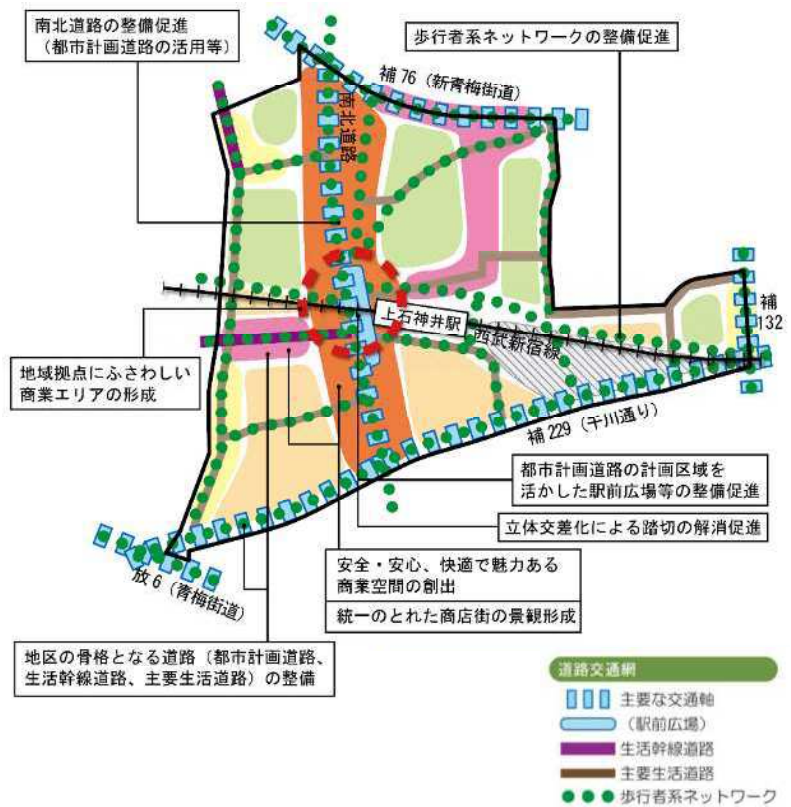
南北道路の整備促進
（都市計画道路の活用等）

歩行者系ネットワークの整備促進

補 76（新青梅街道）

南北道路

補 132

上石神井駅

西武新宿線

地域拠点にふさわしい商業エリアの形成

補 229（千川通り）

都市計画道路の計画区域を活かした駅前広場等の整備促進

立体交差化による踏切の解消促進

安全・安心、快適で魅力ある商業空間の創出

統一のとれた商店街の景観形成

放 6（青梅街道）

地区の骨格となる道路（都市計画道路、生活幹線道路、主要生活道路）の整備

道路交通網
主要な交通軸
（駅前広場）
生活幹線道路
主要生活道路
歩行者系ネットワーク